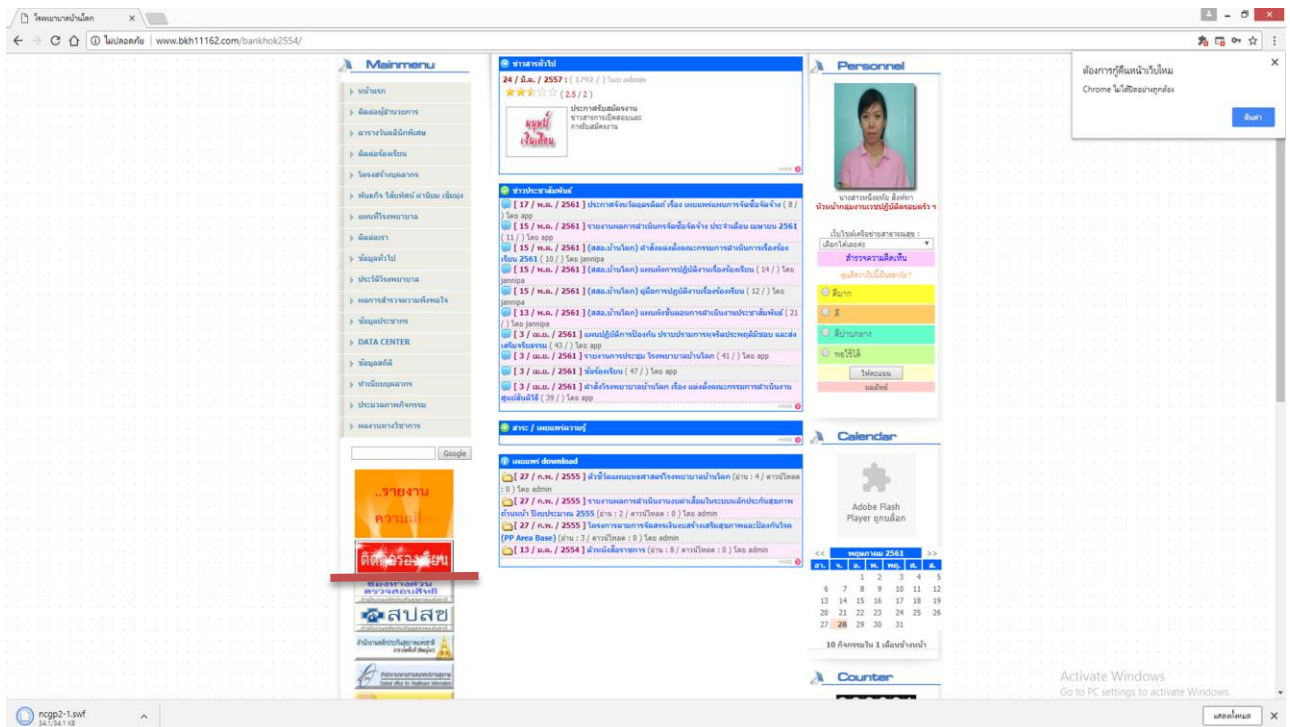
โรงพยาบาลบ้านโคก ×

ไม่ปลอดภัย | www.bkh11162.com/bankhok2554/

ต้องการกู้คืนหน้าเว็บไหม
Chrome ไม่ได้ปิดอย่างถูกต้อง
คืนค่า

Mainmenu
หน้าแรก
ติดต่อผู้อำนวยการ
ตารางวันคลินิกพิเศษ
ติดต่อร้องเรียน
โครงสร้างบุคลากร
พันธกิจ วิสัยทัศน์ ค่านิยม เข็มมุ่ง
แผนที่โรงพยาบาล
ติดต่อเรา
ข้อมูลทั่วไป
ประวัติโรงพยาบาล
ผลการสำรวจความพึงพอใจ
ข้อมูลประชากร
DATA CENTER
ข้อมูลสถิติ
ทำเนียบบุคลากร
ประมวลภาพกิจกรรม
ผลงานทางวิชาการ

Google

..รายงาน ความเสี่ยง
ติดต่อร้องเรียน
ช่องทางด่วน ตรวจสอบสิทธิ
สปสช

ข่าวสารทั่วไป
24 / มี.ค. / 2557 : ( 1,792 / ) โดย admin
( 2.5 / 2 )
ประกาศรับสมัครงาน
ข่าวสารการเปิดสอบและการรับสมัครงาน
more

ข่าวประชาสัมพันธ์
[ 17 / พ.ค. / 2561 ] ประกาศจังหวัดอุตรดิตถ์ เรื่อง เผยแพร่แผนการจัดซื้อจัดจ้าง ( 8 / ) โดย app
[ 15 / พ.ค. / 2561 ] รายงานผลการดำเนินการจัดซื้อจัดจ้าง ประจำเดือน เมษายน 2561 ( 11 / ) โดย app
[ 15 / พ.ค. / 2561 ] (สสอ.บ้านโคก) คำสั่งแต่งตั้งคณะกรรมการดำเนินการเรื่องร้องเรียน 2561 ( 10 / ) โดย jannipa
[ 15 / พ.ค. / 2561 ] (สสอ.บ้านโคก) แผนผังการปฏิบัติงานเรื่องร้องเรียน ( 14 / ) โดย jannipa
[ 15 / พ.ค. / 2561 ] (สสอ.บ้านโคก) คู่มือการปฏิบัติงานเรื่องร้องเรียน ( 12 / ) โดย jannipa
[ 13 / พ.ค. / 2561 ] (สสอ.บ้านโคก) แผนผังขั้นตอนการดำเนินงานประชาสัมพันธ์ ( 21 / ) โดย jannipa
[ 3 / เม.ย. / 2561 ] แผนปฏิบัติการป้องกัน ปราบปรามการทุจริตประพฤติมิชอบ และส่งเสริมจริยธรรม ( 43 / ) โดย app
[ 3 / เม.ย. / 2561 ] รายงานการประชุม โรงพยาบาลบ้านโคก ( 41 / ) โดย app
[ 3 / เม.ย. / 2561 ] ข้อร้องเรียน ( 47 / ) โดย app
[ 3 / เม.ย. / 2561 ] คำสั่งโรงพยาบาลบ้านโคก เรื่อง แต่งตั้งคณะกรรมการดำเนินงานศูนย์สันติวิธี ( 39 / ) โดย app
more

สาระ / เผยแพร่ความรู้
more

เผยแพร่ download
[ 27 / ก.พ. / 2555 ] ตัวชี้วัดแผนยุทธศาสตร์โรงพยาบาลบ้านโคก (อ่าน : 4 / ดาวน์โหลด : 0 ) โดย admin
[ 27 / ก.พ. / 2555 ] รายงานผลการดำเนินงานผ่านเกณฑ์มาตรฐานประกันสุขภาพถ้วนหน้า ปีงบประมาณ 2555 (อ่าน : 2 / ดาวน์โหลด : 0 ) โดย admin
[ 27 / ก.พ. / 2555 ] โครงการตามการจัดสรรเงินงบสร้างเสริมสุขภาพและป้องกันโรค (PP Area Base) (อ่าน : 3 / ดาวน์โหลด : 0 ) โดย admin
[ 13 / ม.ย. / 2554 ] ตำแหน่งสื่อราชการ (อ่าน : 8 / ดาวน์โหลด : 0 ) โดย admin
more

Personnel
นางสาวหนึ่งฤทัย สิงห์คำ
หัวหน้ากลุ่มงานเวชปฏิบัติครอบครัว ฯ
เว็บไซต์เครือข่ายสาธารณสุข :
เลือกโดเมนต่อ
สำรวจความคิดเห็น
คุณคิดว่าเว็บนี้เป็นอย่างไร?
ดีมาก
ดี
ดีปานกลาง
พอใช้ได้
โหวตแนน
ผลโหวต

Calendar
Adobe Flash Player ถูกบล็อก
<< พฤษภาคม 2561 >>
| อา. | จ. | อ. | พ. | พฤ. | ศ. | ส. |
|---|---|---|---|---|---|---|
| | | 1 | 2 | 3 | 4 | 5 |
| 6 | 7 | 8 | 9 | 10 | 11 | 12 |
| 13 | 14 | 15 | 16 | 17 | 18 | 19 |
| 20 | 21 | 22 | 23 | 24 | 25 | 26 |
| 27 | 28 | 29 | 30 | 31 | | |
10 กิจกรรมใน 1 เดือนข้างหน้า

Counter

Activate Windows
Go to PC settings to activate Windows.

ncgp2-1.swf
34.1/34.1 KB
แสดงทั้งหมด